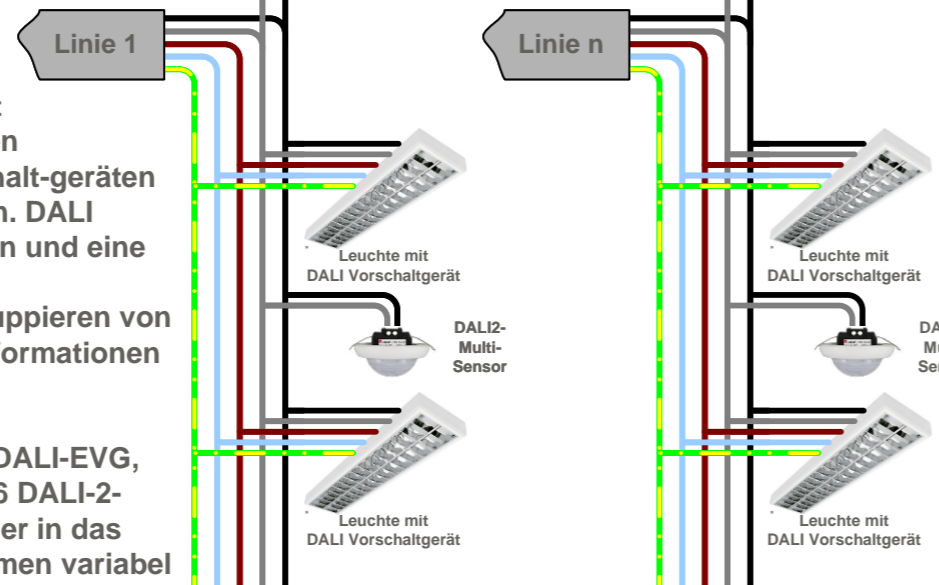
Linie 1

Linie n

:
n
halt-geräten
n. DALI
n und eine

uppieren von
formationen

DALI-EVG,
6 DALI-2-
er in das
men variabel

Leuchte mit
DALI Vorschaltgerät

DALI2-
Multi-
Sensor

Leuchte mit
DALI Vorschaltgerät

Leuchte mit
DALI Vorschaltgerät

DA
Mu
Se

Leuchte mit
DALI Vorschaltgerät